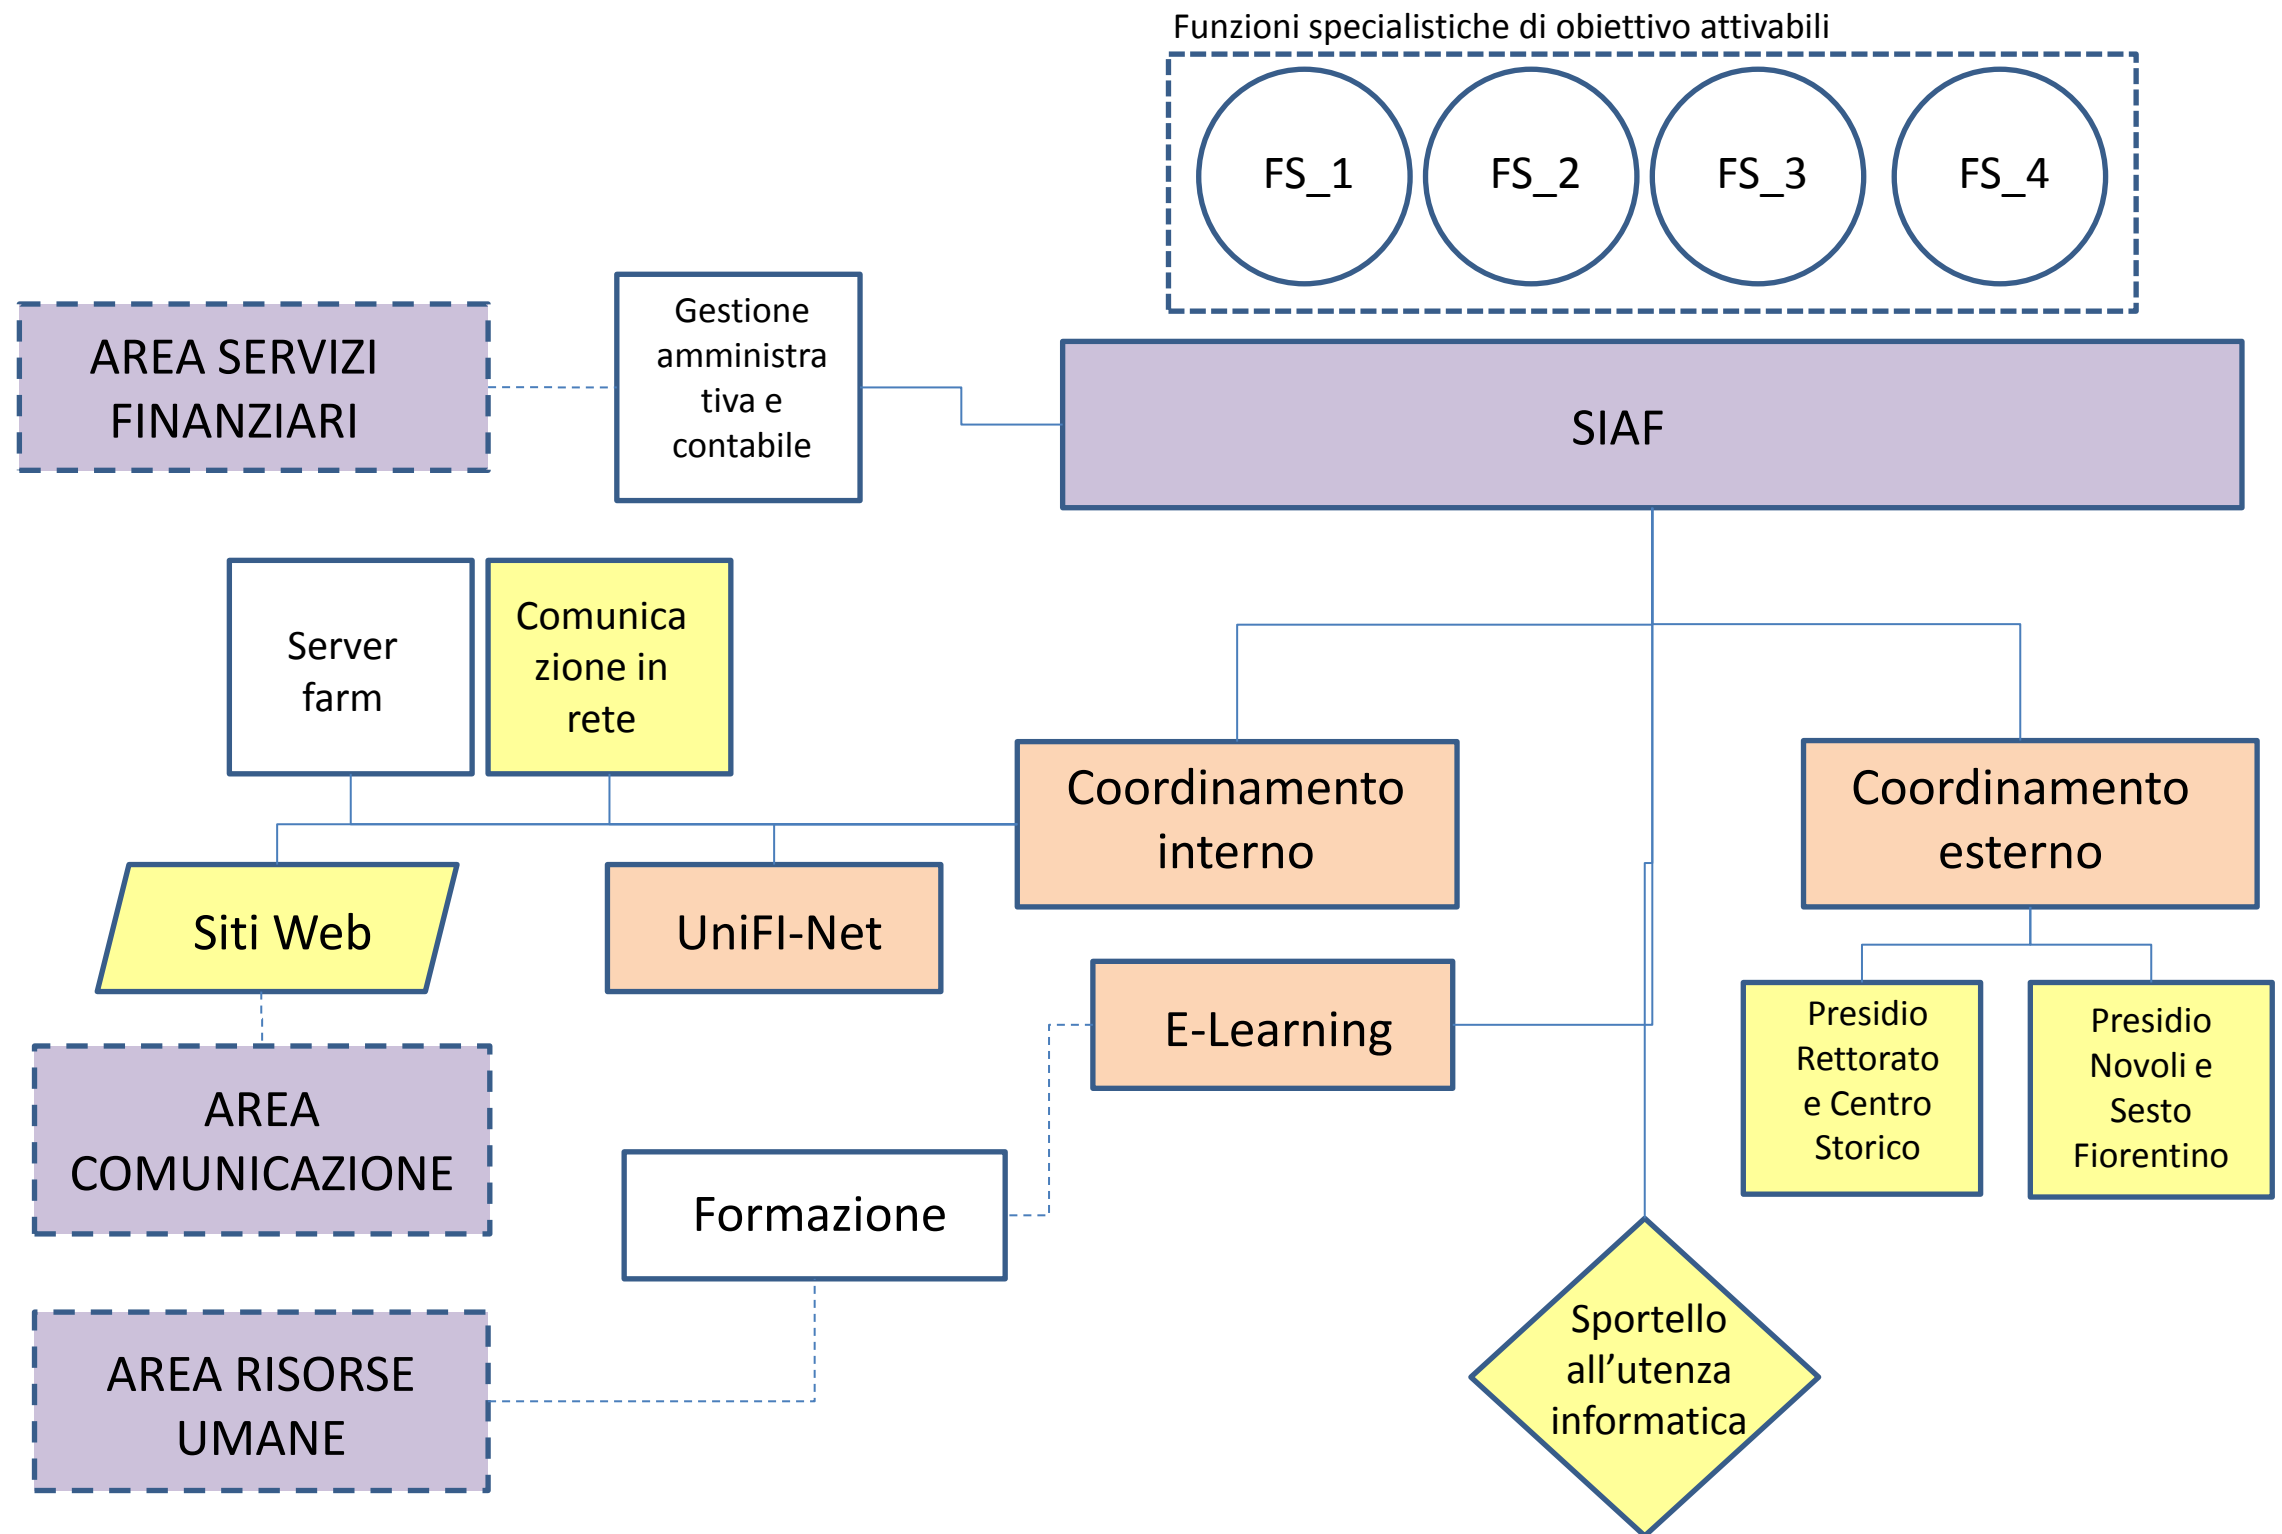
Funzioni specialistiche di obiettivo attivabili

FS_1

FS_2

FS_3

FS_4

AREA SERVIZI FINANZIARI

Gestione amministrativa e contabile

SIAF

Server farm

Comunicazione in rete

Coordinamento interno

Coordinamento esterno

Siti Web

UniFI-Net

E-Learning

Presidio Rettorato e Centro Storico

Presidio Novoli e Sesto Fiorentino

AREA COMUNICAZIONE

Formazione

Sportello all'utenza informatica

AREA RISORSE UMANE